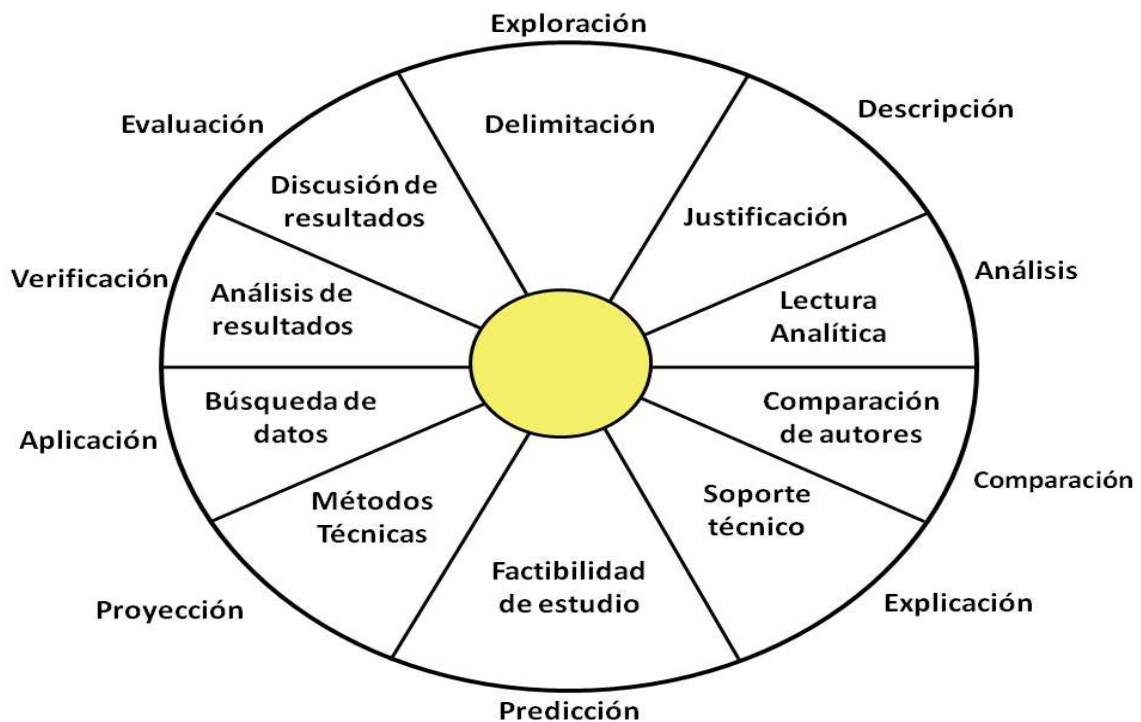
Exploración

Evaluación

Delimitación

Descripción

Discusión de resultados

Justificación

Verificación

Análisis de resultados

Análisis

Lectura Analítica

Búsqueda de datos

Comparación de autores

Aplicación

Comparación

Métodos Técnicas

Soporte técnico

Factibilidad de estudio

Proyección

Explicación

Predicción